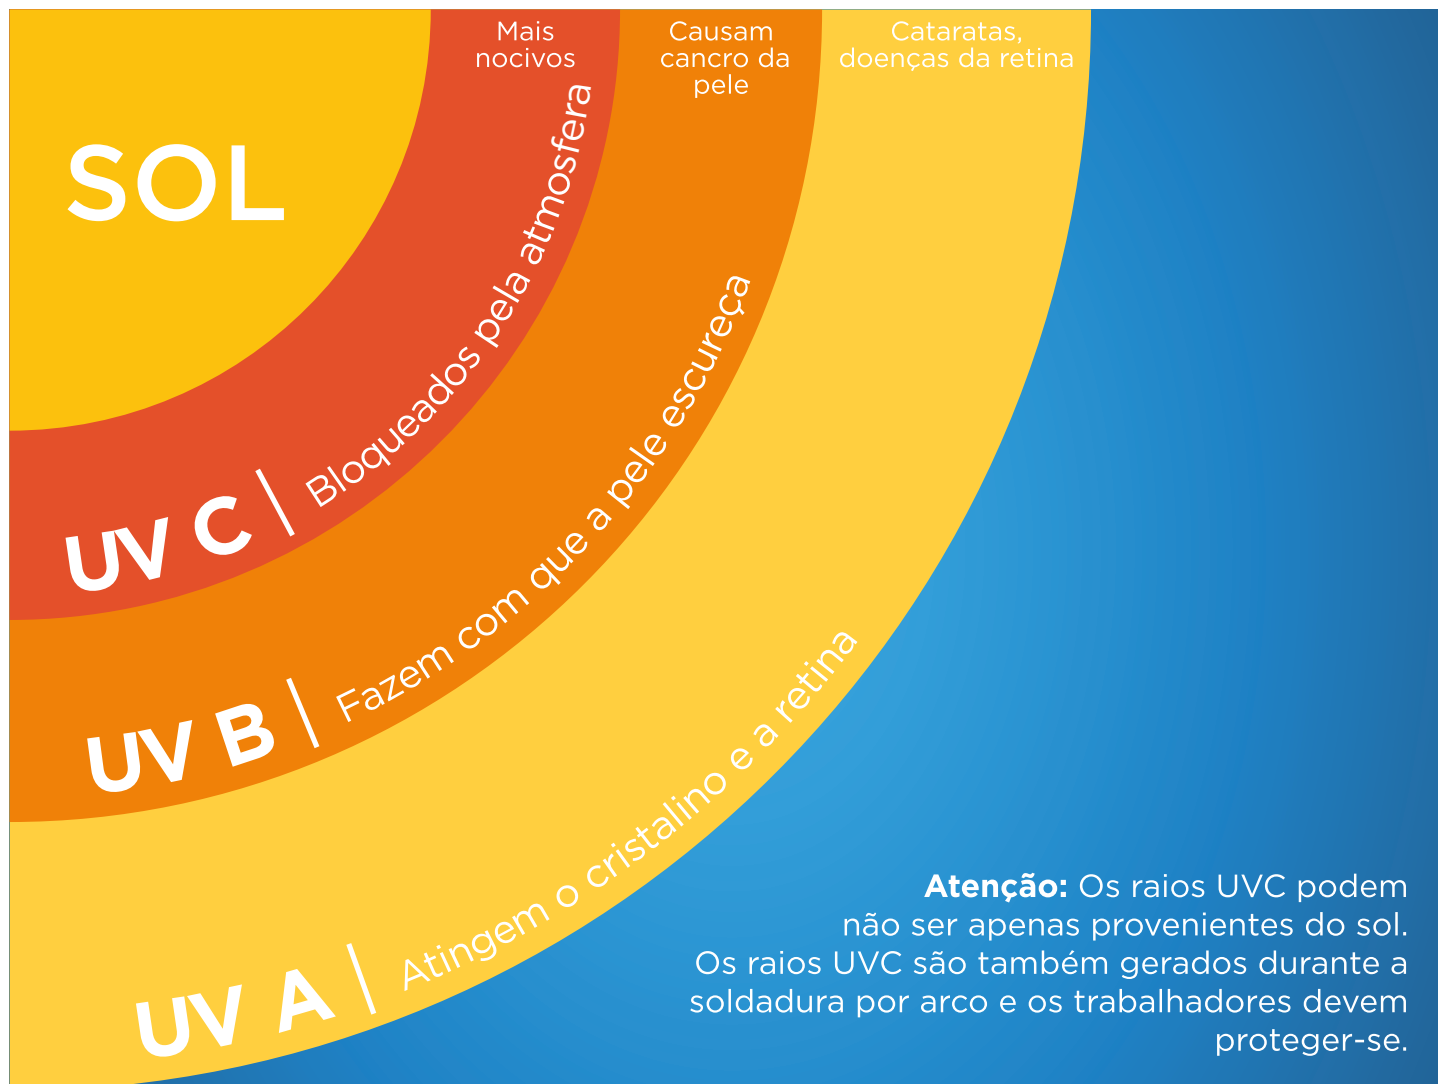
Mais nocivos

Causam cancro da pele

Cataratas, doenças da retina

SOL

UV C | Bloqueados pela atmosfera

UV B | Fazem com que a pele escureça

UV A | Atingem o cristalino e a retina

**Atenção:** Os raios UVC podem não ser apenas provenientes do sol. Os raios UVC são também gerados durante a soldadura por arco e os trabalhadores devem proteger-se.